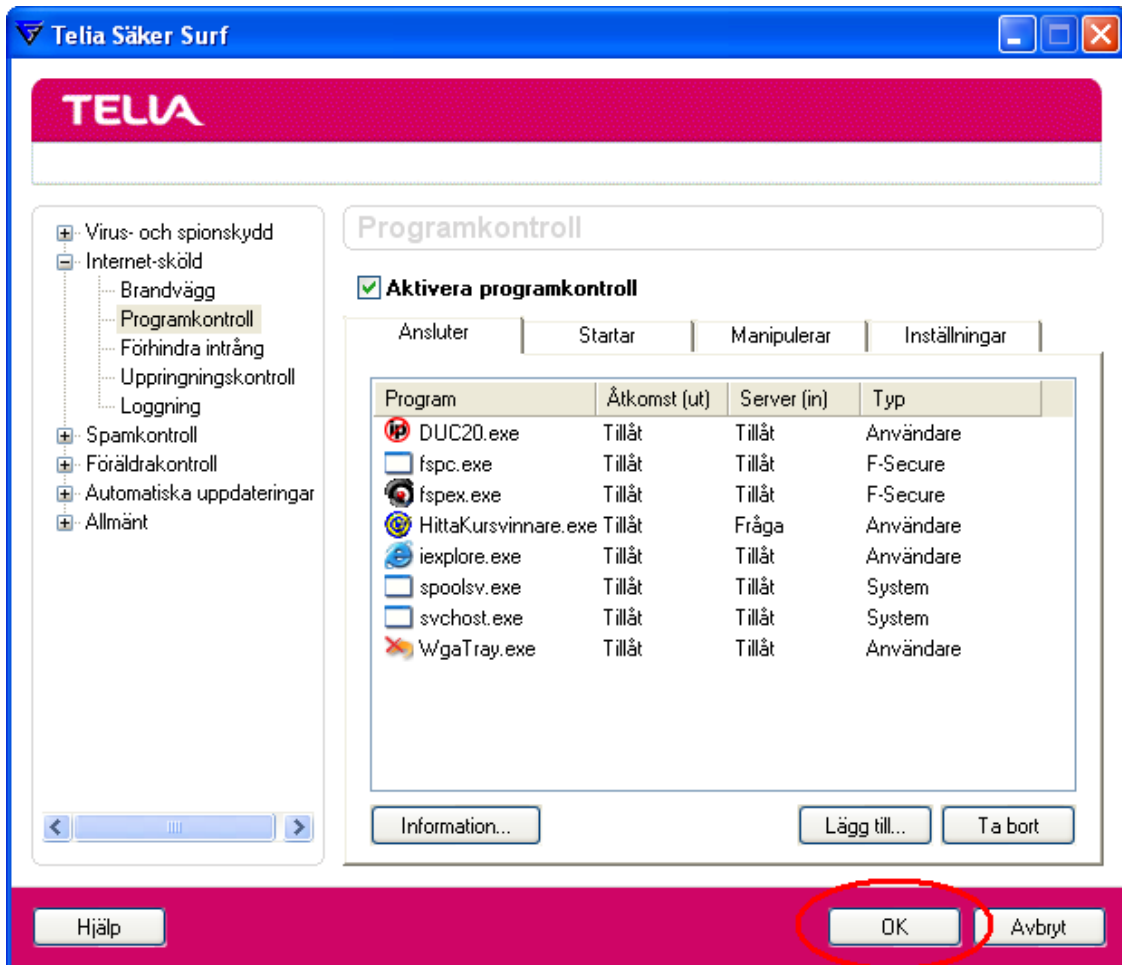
Telia Säker Surf

TELIA

Virus- och spionskydd
Internet-sköld
Brandvägg
Programkontroll
Förhindra intrång
Uppringningskontroll
Loggning
Spamkontroll
Föräldrakontroll
Automatiska uppdateringar
Allmänt

Programkontroll

Aktivera programkontroll

Ansluter | Startar | Manipulerar | Inställningar

| Program | Åtkomst (ut) | Server (in) | Typ |
|---|---|---|---|
| DUC20.exe | Tillåt | Tillåt | Användare |
| fspc.exe | Tillåt | Tillåt | F-Secure |
| fspex.exe | Tillåt | Tillåt | F-Secure |
| HittaKursvinnare.exe | Tillåt | Fråga | Användare |
| iexplore.exe | Tillåt | Tillåt | Användare |
| spoolsv.exe | Tillåt | Tillåt | System |
| svchost.exe | Tillåt | Tillåt | System |
| WgaTray.exe | Tillåt | Tillåt | Användare |

Information...
Lägg till...
Ta bort

Hjälp
OK
Avbryt